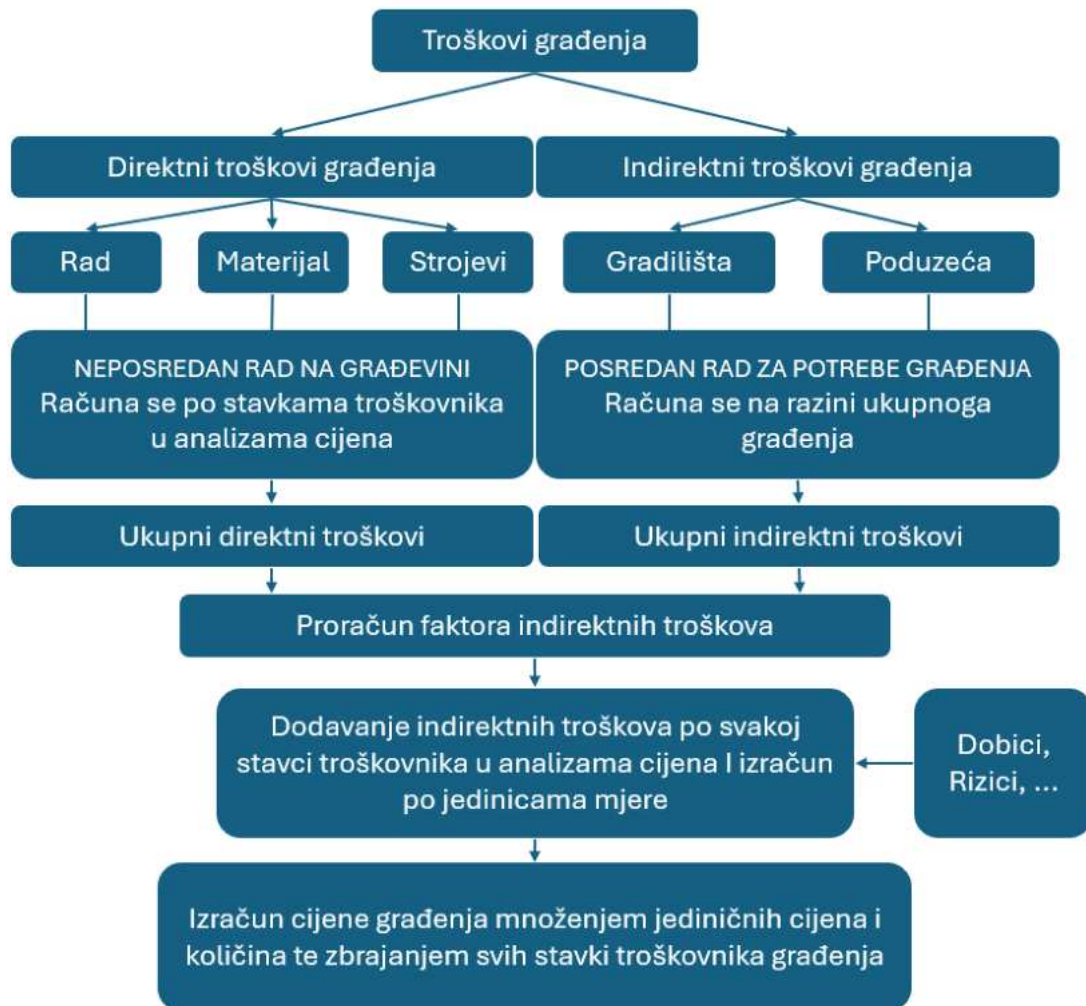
Troškovi građenja

Direktni troškovi građenja

Indirektni troškovi građenja

Rad

Materijal

Strojevi

Gradilišta

Poduzeća

NEPOSREDAN RAD NA GRAĐEVINI
Računa se po stavkama troškovnika u analizama cijena

POSREDAN RAD ZA POTREBE GRAĐENJA
Računa se na razini ukupnoga građenja

Ukupni direktni troškovi

Ukupni indirektni troškovi

Proračun faktora indirektnih troškova

Dodavanje indirektnih troškova po svakoj stavci troškovnika u analizama cijena I izračun po jedinicama mjere

Dobici, Rizici, ...

Izračun cijene građenja množenjem jediničnih cijena i količina te zbrajanjem svih stavki troškovnika građenja